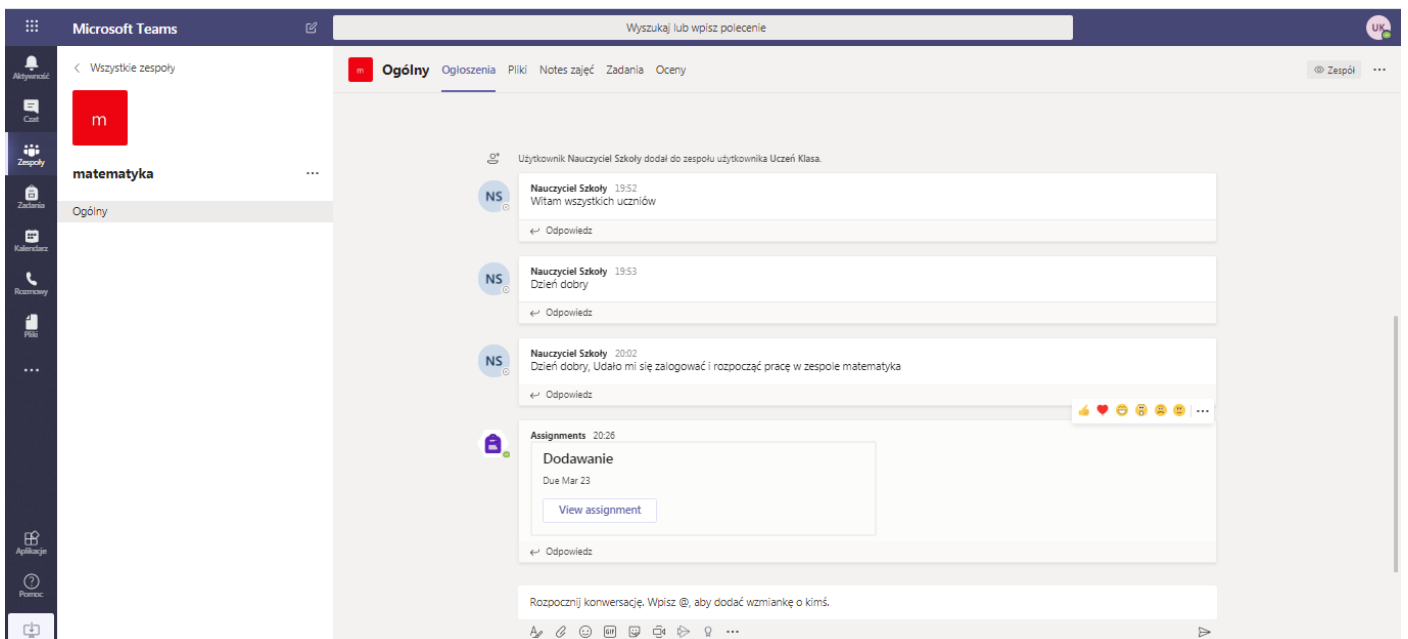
Microsoft Teams

Wyszukaj lub wpisz polecenie

UK

Aktywność
Czat
Zespoły
Zadania
Kalendarz
Rozmowy
Pliki
...
Aplikacje
Pomoc

< Wszystkie zespoły

m

matematyka ...

Ogólny

m Ogólny Ogłoszenia Pliki Notes zajęć Zadania Oceny

Zespół ...

Użytkownik Nauczyciel Szkoły dodał do zespołu użytkownika Uczeń Klasa.

NS
Nauczyciel Szkoły 19:52
Witam wszystkich uczniów
Odpowiedz

NS
Nauczyciel Szkoły 19:53
Dzień dobry
Odpowiedz

NS
Nauczyciel Szkoły 20:02
Dzień dobry, Udało mi się zalogować i rozpocząć pracę w zespole matematyka
Odpowiedz

Assignments 20:26
Dodawanie
Due Mar 23
View assignment
Odpowiedz

Rozpocznij konwersację, Wpisz @, aby dodać wzmiankę o kimś.